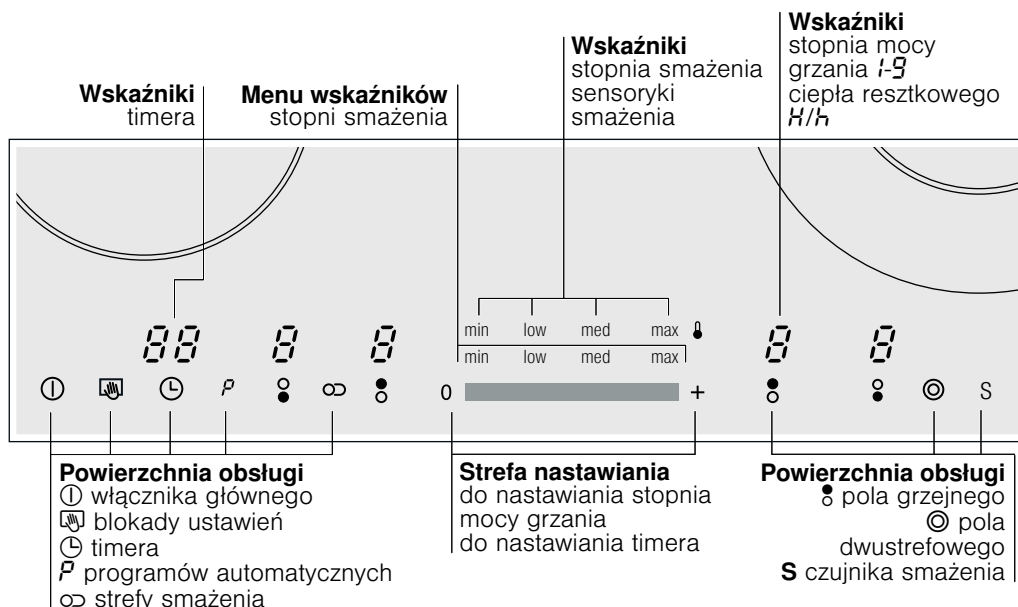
**Wskaźniki** timera

**Menu wskaźników** stopni smażenia

**Wskaźniki** stopnia smażenia sensoryki smażenia

**Wskaźniki** stopnia mocy grzania 1-9 ciepła resztkowego H/h

88 8 8 8 8

min low med max

min low med max

0 +

S

**Powierzchnia obsługi**
① włącznika głównego
blokady ustawień
timera
P programów automatycznych
strefy smażenia

**Strefa nastawiania**
do nastawiania stopnia mocy grzania
do nastawiania timera

**Powierzchnia obsługi**
pola grzejnego
◎ pola dwustrefowego
**S** czujnika smażenia